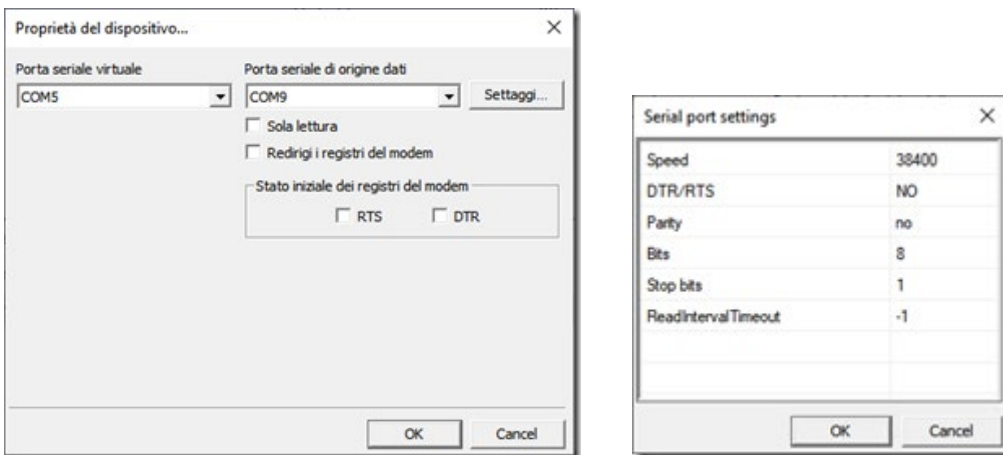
Proprietà del dispositivo...

×

Porta seriale virtuale

COM5

Porta seriale di origine dati

COM9

Settaggi...

Sola lettura

Redirigi i registri del modem

Stato iniziale dei registri del modem

RTS

DTR

OK

Cancel

Serial port settings

×

| Speed | 38400 |
|---|---|
| DTR/RTS | NO |
| Parity | no |
| Bits | 8 |
| Stop bits | 1 |
| ReadIntervalTimeout | -1 |

OK

Cancel